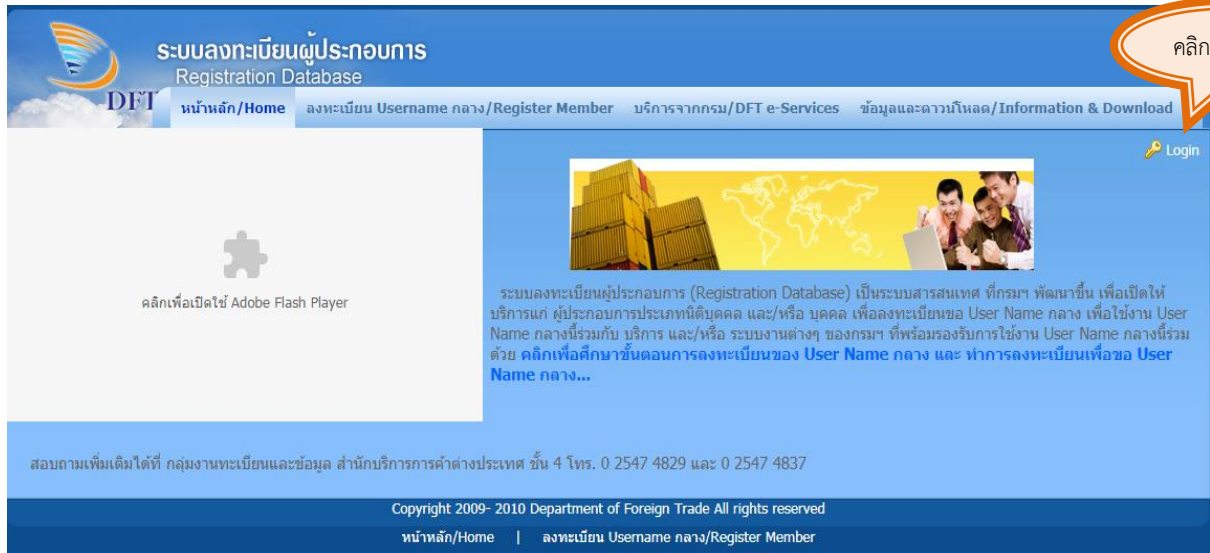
ระบบลงทะเบียนผู้ประกอบการ
Registration Database

คลิก

DFT

หน้าหลัก/Home ลงทะเบียน Username กลาง/Register Member บริการจากกรม/DFT e-Services ข้อมูลและดาวน์โหลด/Information & Download

Login

คลิกเพื่อเปิดใช้ Adobe Flash Player

ระบบลงทะเบียนผู้ประกอบการ (Registration Database) เป็นระบบสารสนเทศ ที่กรมฯ พัฒนาขึ้น เพื่อเปิดให้บริการแก่ ผู้ประกอบการประเภทนิติบุคคล และ/หรือ บุคคล เพื่อลงทะเบียนขอ User Name กลาง เพื่อใช้งาน User Name กลางนี้ร่วมกับ บริการ และ/หรือ ระบบงานต่างๆ ของกรมฯ ที่พร้อมรองรับการใช้งาน User Name กลางนี้ร่วมด้วย คลิกเพื่อศึกษาขั้นตอนการลงทะเบียนของ User Name กลาง และ ทำการลงทะเบียนเพื่อขอ User Name กลาง...

สอบถามเพิ่มเติมได้ที่ กลุ่มงานทะเบียนและข้อมูล สำนักบริการการค้าต่างประเทศ ชั้น 4 โทร. 0 2547 4829 และ 0 2547 4837

Copyright 2009- 2010 Department of Foreign Trade All rights reserved

หน้าหลัก/Home | ลงทะเบียน Username กลาง/Register Member